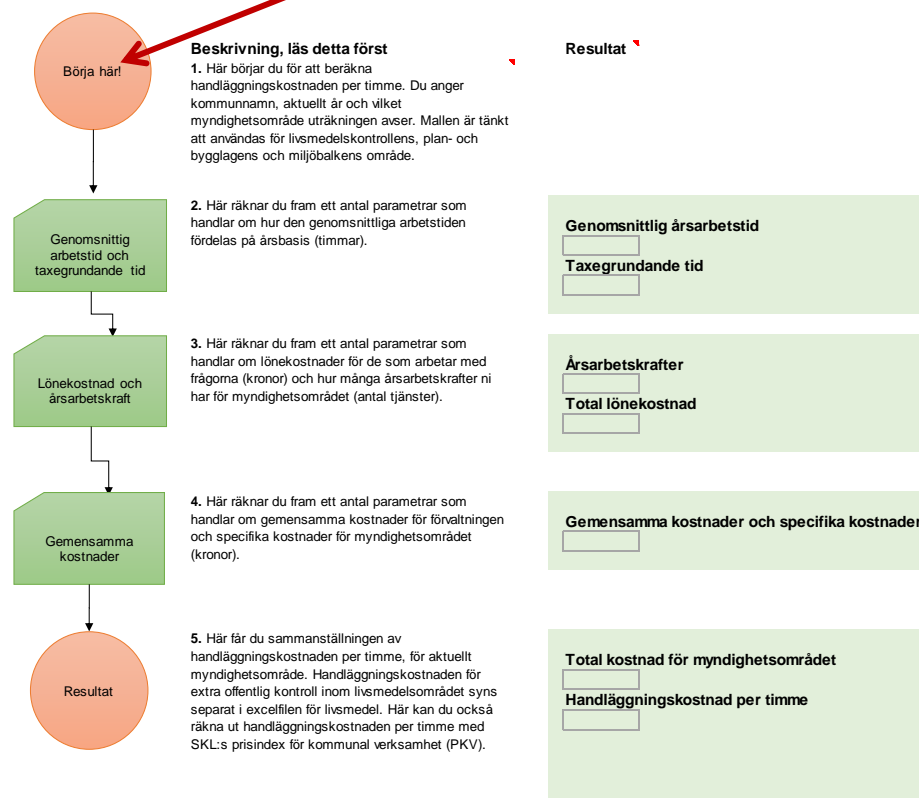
Börja här!

Beskrivning, läs detta först

1. Här börjar du för att beräkna handläggningskostnaden per timme. Du anger kommunnamn, aktuellt år och vilket myndighetsområde uträkningen avser. Mallen är tänkt att användas för livsmedelskontrollens, plan- och bygglagens och miljöbalkens område.

Resultat

Genomsnittig arbetstid och taxegrundande tid

2. Här räknar du fram ett antal parametrar som handlar om hur den genomsnittliga arbetstiden fördelas på årsbasis (timmar).

Genomsnittlig årsarbetstid

Taxegrundande tid

Lönekostnad och årsarbetskraft

3. Här räknar du fram ett antal parametrar som handlar om lönekostnader för de som arbetar med frågorna (kronor) och hur många årsarbetskrafter ni har för myndighetsområdet (antal tjänster).

Årsarbetskrafter

Total lönekostnad

Gemensamma kostnader

4. Här räknar du fram ett antal parametrar som handlar om gemensamma kostnader för förvaltningen och specifika kostnader för myndighetsområdet (kronor).

Gemensamma kostnader och specifika kostnader

Resultat

5. Här får du sammanställningen av handläggningskostnaden per timme, för aktuellt myndighetsområde. Handläggningskostnaden för extra offentlig kontroll inom livsmedelsområdet syns separat i excelfilen för livsmedel. Här kan du också räkna ut handläggningskostnaden per timme med SKL:s prisindex för kommunal verksamhet (PKV).

Total kostnad för myndighetsområdet

Handläggningskostnad per timme